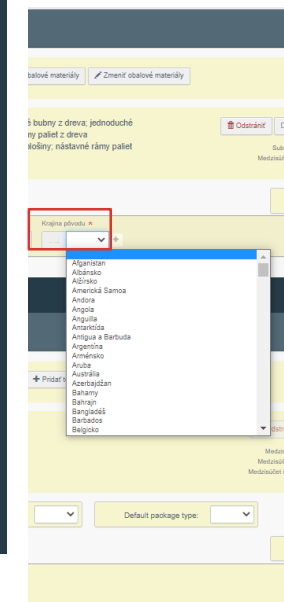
obalové materiály
Zmeniť obalové materiály

é bubny z dreva; jednoduché
my paliet z dreva
plošiny; nástavné rámy paliet

Odstrániť
D
Sub
Medzisúčet

Krajina pôvodu *

Afganistan
Albánsko
Alžírsko
Americká Samoa
Andora
Angola
Anguilla
Antarktída
Antigua a Barbuda
Argentína
Arménsko
Aruba
Austrália
Azerbajdžan
Bahamy
Bahrajn
Bangladéš
Barbados
Belgicko

+ Pridať b
Odstr
Medzi
Medzisú
Medzisúčet a

Default package type: